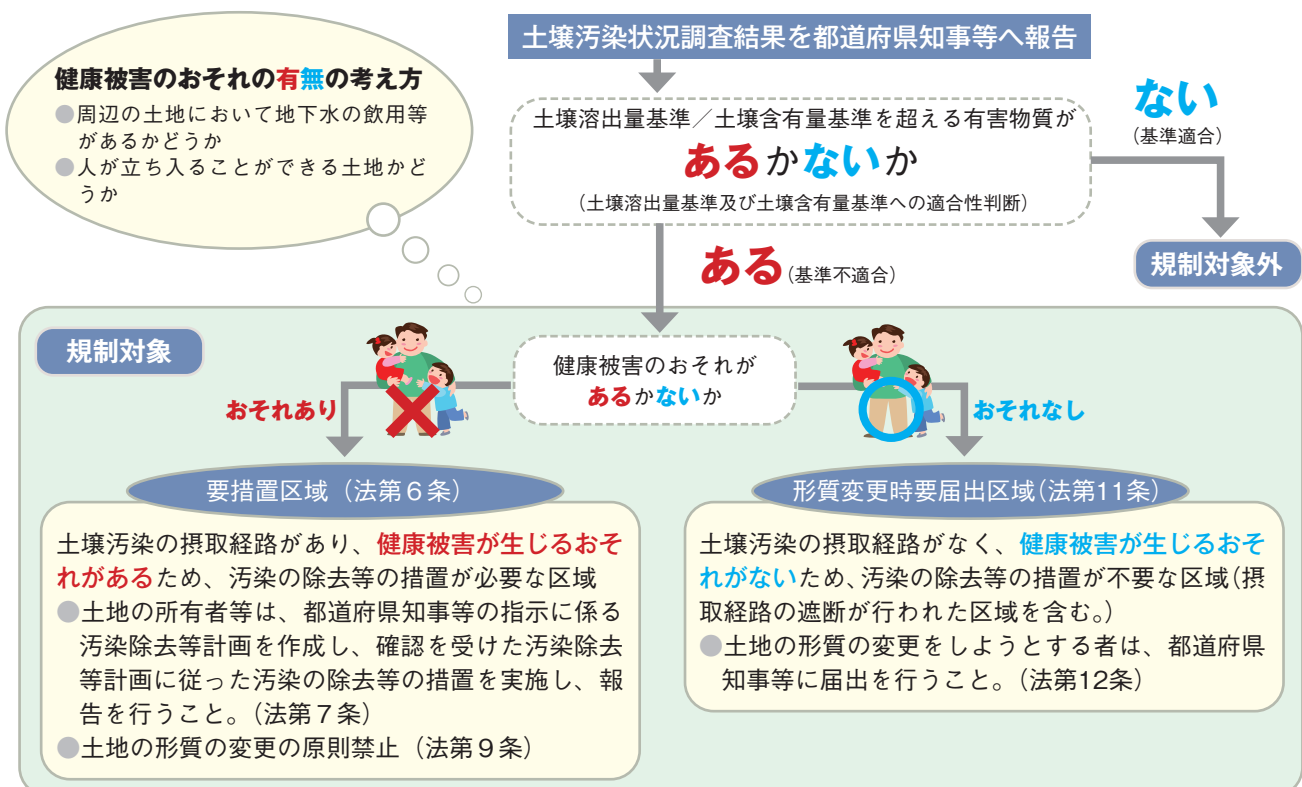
健康被害のおそれの有無の考え方
●周辺の土地において地下水の飲用等があるかどうか
●人が立ち入ることができる土地かどうか

土壌汚染状況調査結果を都道府県知事等へ報告

土壌溶出量基準／土壌含有量基準を超える有害物質が
あるかないか
（土壌溶出量基準及び土壌含有量基準への適合性判断）

ない
（基準適合）

規制対象外

ある（基準不適合）

規制対象

健康被害のおそれが
あるかないか

おそれあり

おそれなし

要措置区域（法第６条）

土壌汚染の摂取経路があり、健康被害が生じるおそれがあるため、汚染の除去等の措置が必要な区域
●土地の所有者等は、都道府県知事等の指示に係る汚染除去等計画を作成し、確認を受けた汚染除去等計画に従った汚染の除去等の措置を実施し、報告を行うこと。（法第７条）
●土地の形質の変更の原則禁止（法第９条）

形質変更時要届出区域（法第11条）

土壌汚染の摂取経路がなく、健康被害が生じるおそれがないため、汚染の除去等の措置が不要な区域（摂取経路の遮断が行われた区域を含む。）
●土地の形質の変更をしようとする者は、都道府県知事等に届出を行うこと。（法第12条）